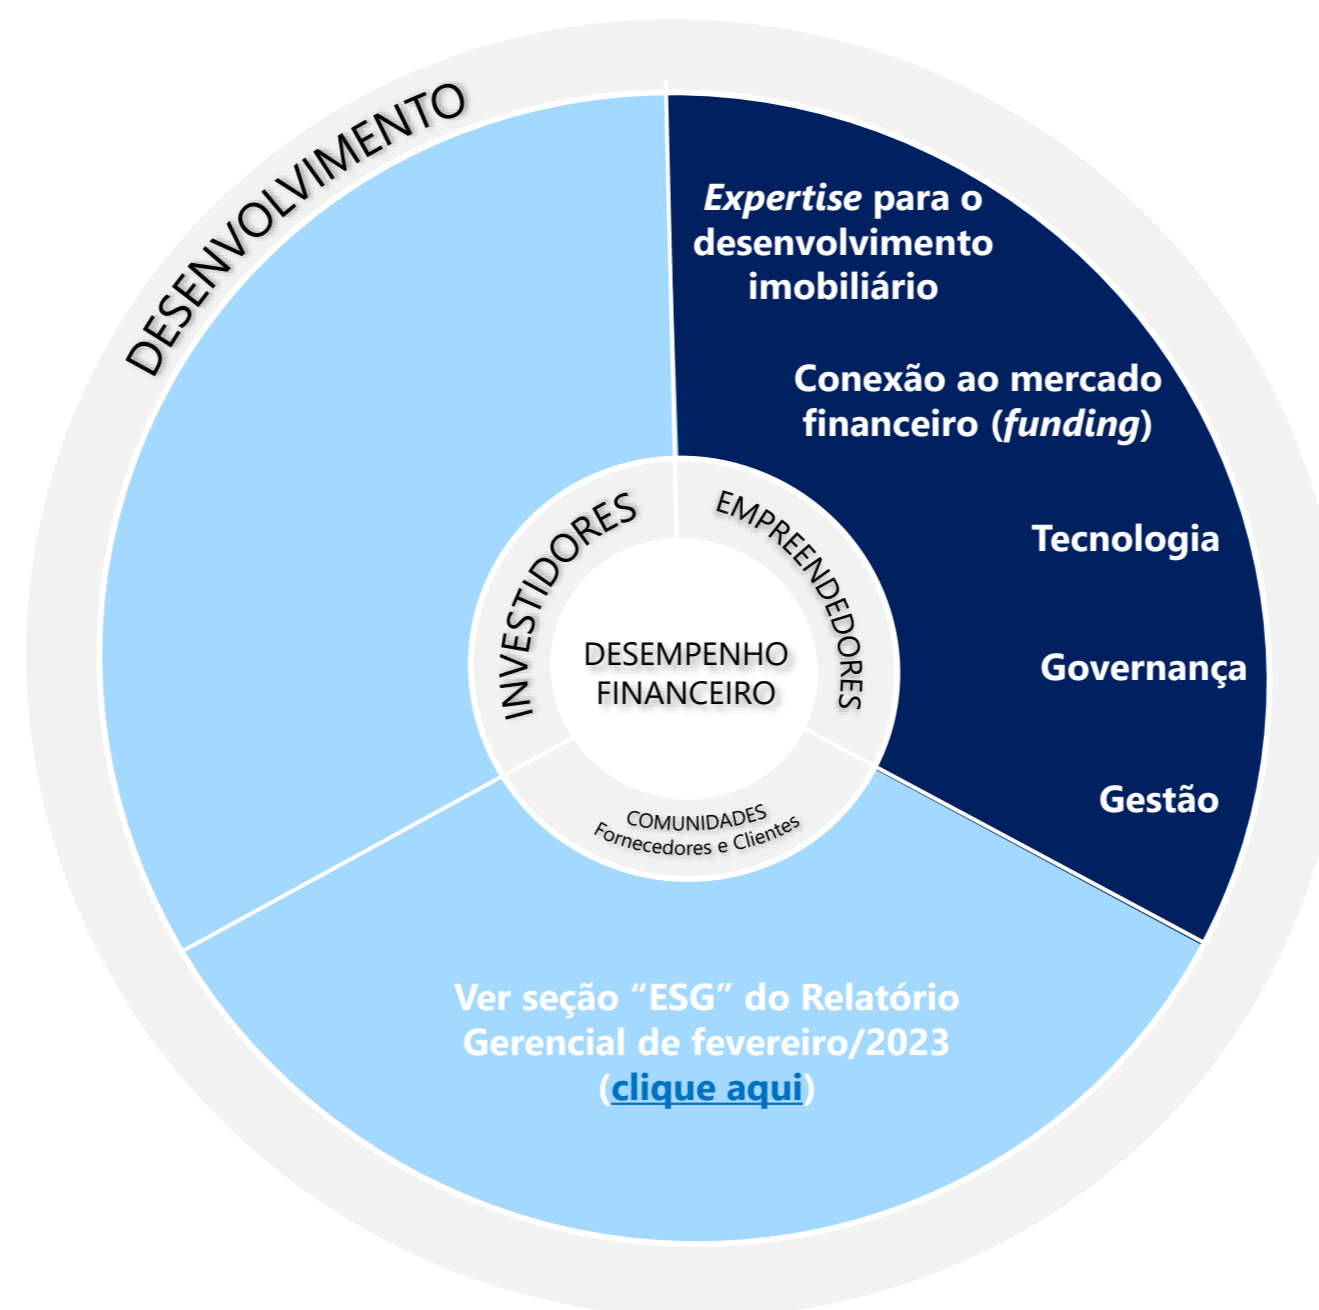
DESENVOLVIMENTO

Expertise para o desenvolvimento imobiliário

Conexão ao mercado financeiro (funding)

Tecnologia

Governança

Gestão

INVESTIDORES

EMPREENDEDORES

DESEMPENHO FINANCEIRO

COMUNIDADES
Fornecedores e Clientes

Ver seção “ESG” do Relatório Gerencial de fevereiro/2023 (clique aqui)